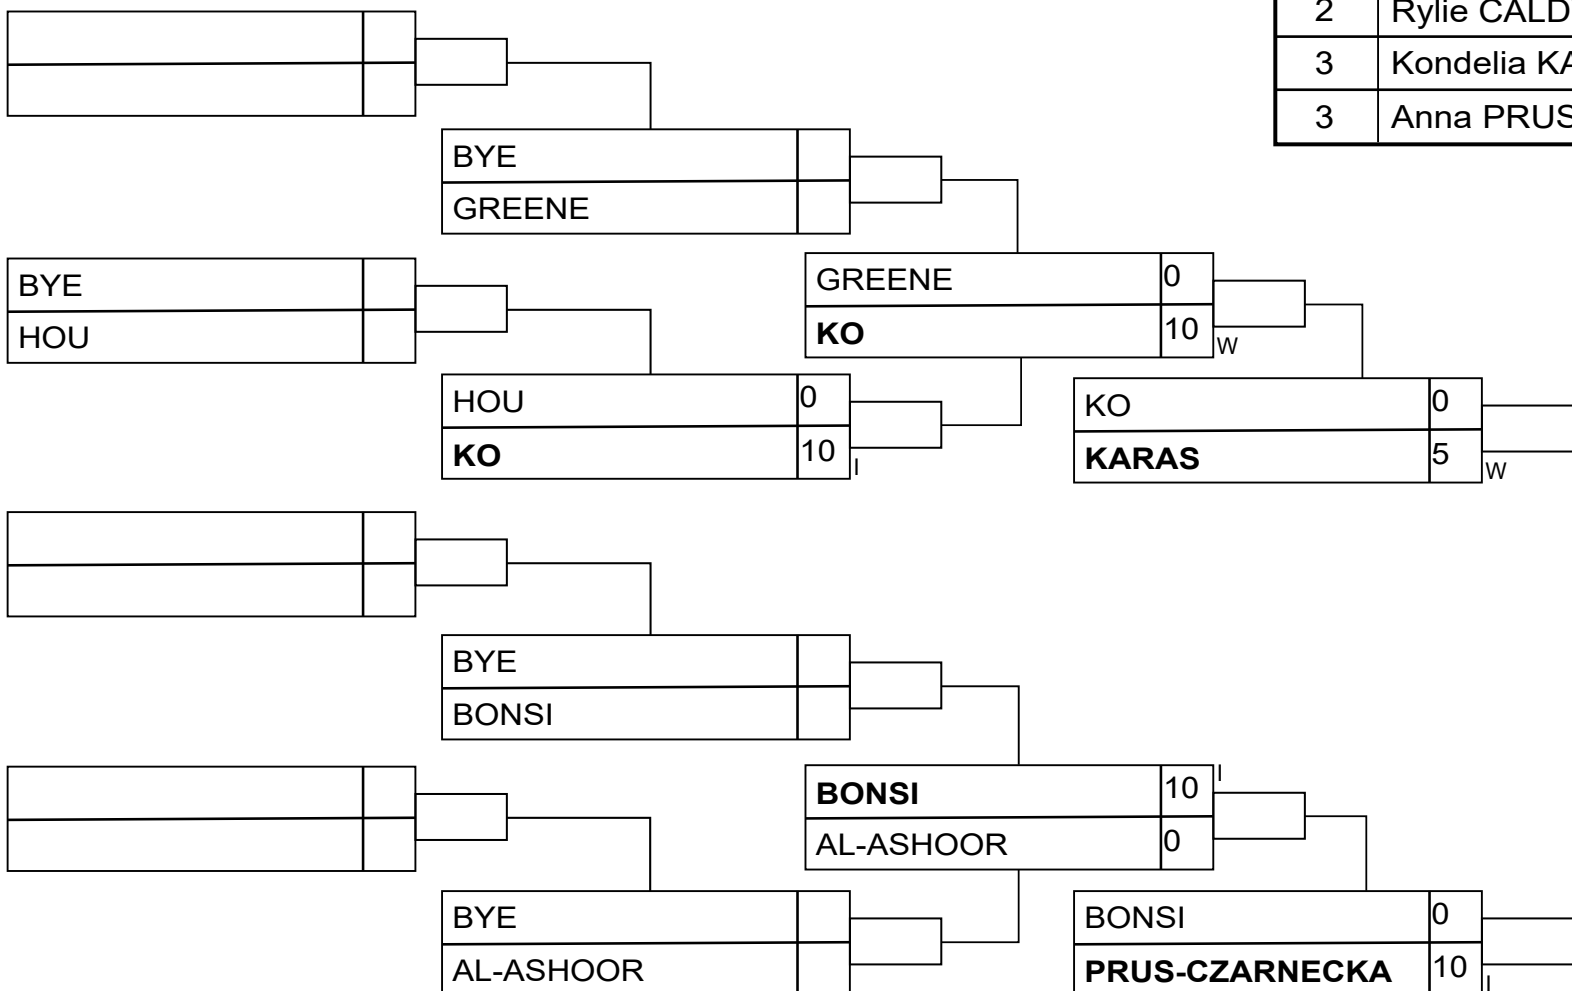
| 2 | Rylie CALD |
|---|---|
| 3 | Kondelia KA |
| 3 | Anna PRUS |

BYE
GREENE

BYE
HOU

GREENE 0
KO 10 W

HOU 0
KO 10 I

KO 0
KARAS 5 W

BYE
BONSI

BONSI 10 I
AL-ASHOOR 0

BYE
AL-ASHOOR

BONSI 0
PRUS-CZARNECKA 10 I